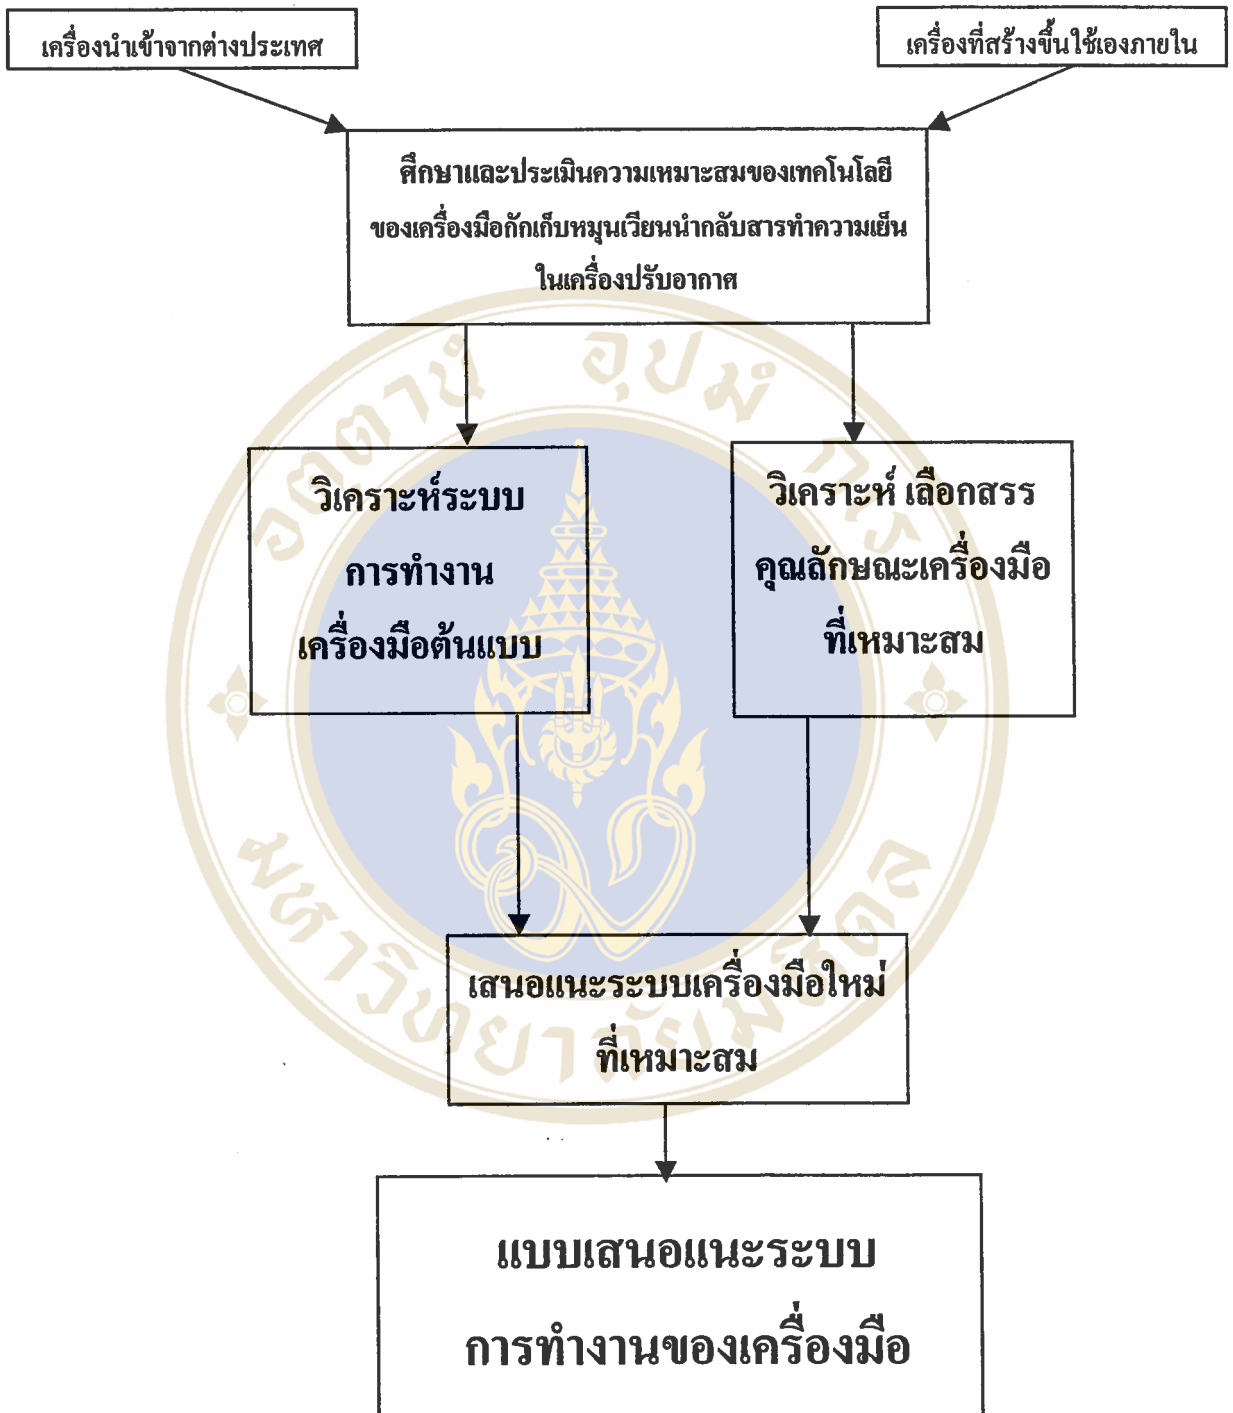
เครื่องนำเข้าจากต่างประเทศ

เครื่องที่สร้างขึ้นใช้เองภายใน

ศึกษาและประเมินความเหมาะสมของเทคโนโลยี ของเครื่องมือกักเก็บหมุนเวียนนำกลับสารทำความเย็น ในเครื่องปรับอากาศ

วิเคราะห์ระบบ การทำงาน เครื่องมือต้นแบบ

วิเคราะห์ เลือกสรร คุณลักษณะเครื่องมือ ที่เหมาะสม

เสนอแนะระบบเครื่องมือใหม่ ที่เหมาะสม

แบบเสนอแนะระบบ การทำงานของเครื่องมือ

อุปถัมภ์ มหาวิทยาลัยมหิดล